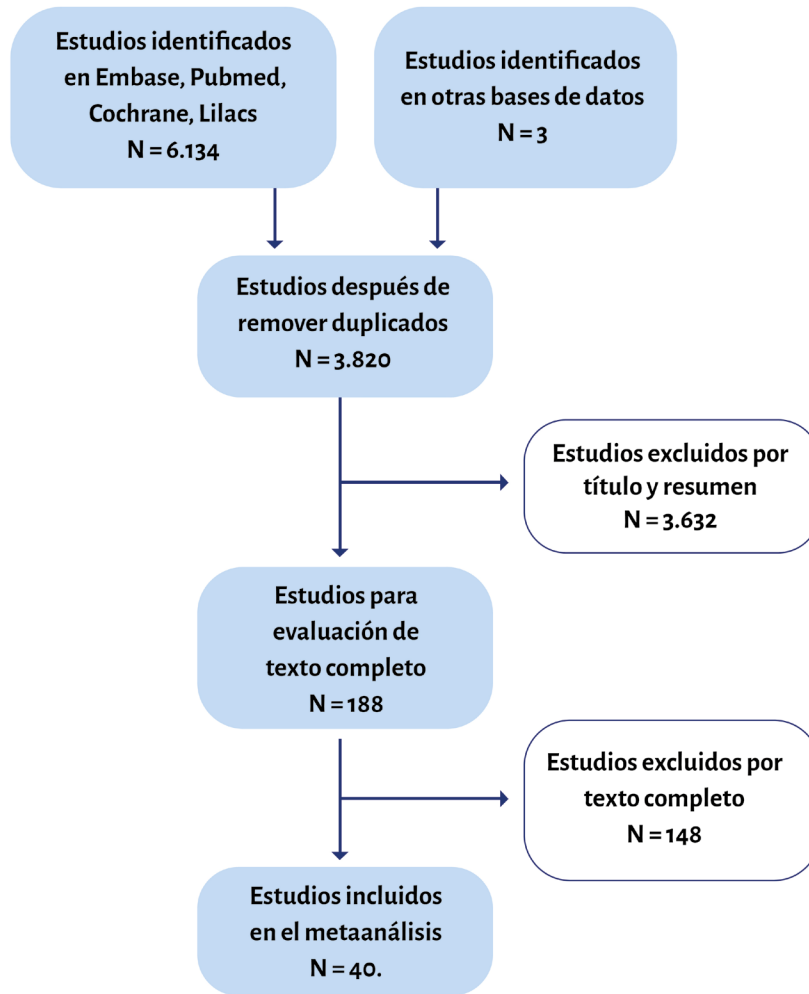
Estudios identificados en Embase, Pubmed, Cochrane, Lilacs
N = 6.134

Estudios identificados en otras bases de datos
N = 3

Estudios después de remover duplicados
N = 3.820

Estudios excluidos por título y resumen
N = 3.632

Estudios para evaluación de texto completo
N = 188

Estudios excluidos por texto completo
N = 148

Estudios incluidos en el metaanálisis
N = 40.